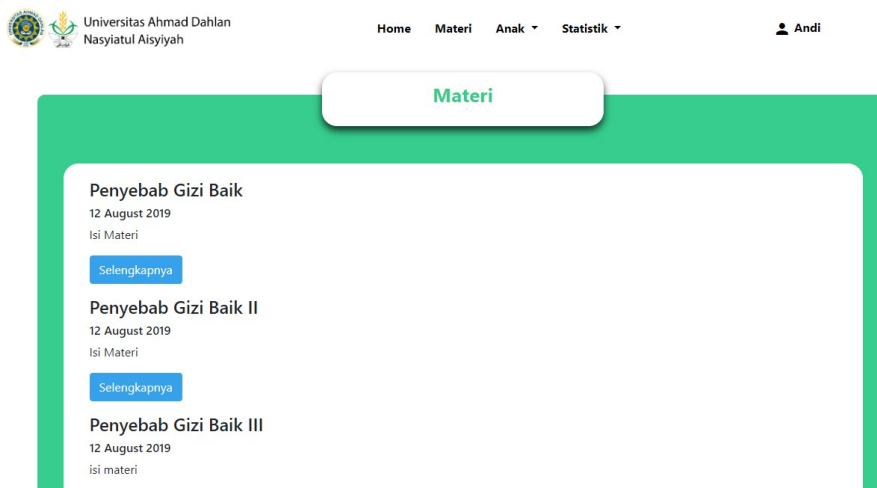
Universitas Ahmad Dahlan
Nasyiatul Aisyiyah

Home Materi Anak Statistik

Andi

Materi

Penyebab Gizi Baik
12 August 2019
Isi Materi
Selengkapnya

Penyebab Gizi Baik II
12 August 2019
Isi Materi
Selengkapnya

Penyebab Gizi Baik III
12 August 2019
isi materi